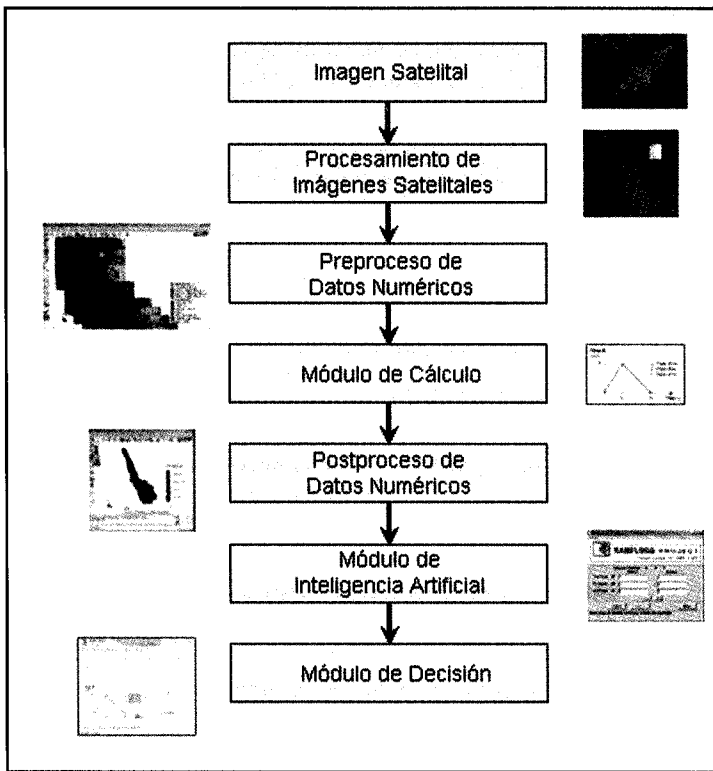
Imagen Satelital

Procesamiento de Imágenes Satelitales

Preproceso de Datos Numéricos

Módulo de Cálculo

Postproceso de Datos Numéricos

Módulo de Inteligencia Artificial

Módulo de Decisión

RAMFLOOD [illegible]